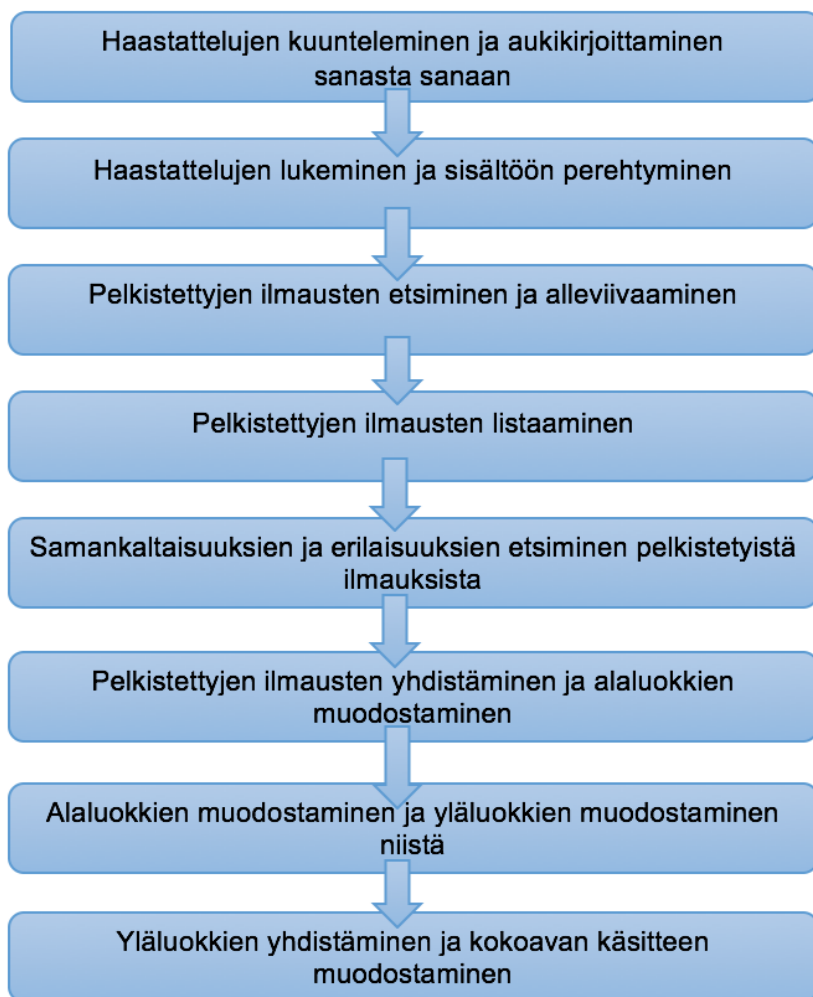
Haastattelujen kuunteleminen ja aukikirjoittaminen sanasta sanaan

Haastattelujen lukeminen ja sisältöön perehtyminen

Pelkistettyjen ilmausten etsiminen ja alleviivaaminen

Pelkistettyjen ilmausten listaaminen

Samankaltaisuuksien ja erilaisuuksien etsiminen pelkistetyistä ilmauksista

Pelkistettyjen ilmausten yhdistäminen ja alaluokkien muodostaminen

Alaluokkien muodostaminen ja yläluokkien muodostaminen niistä

Yläluokkien yhdistäminen ja kokoavan käsitteen muodostaminen